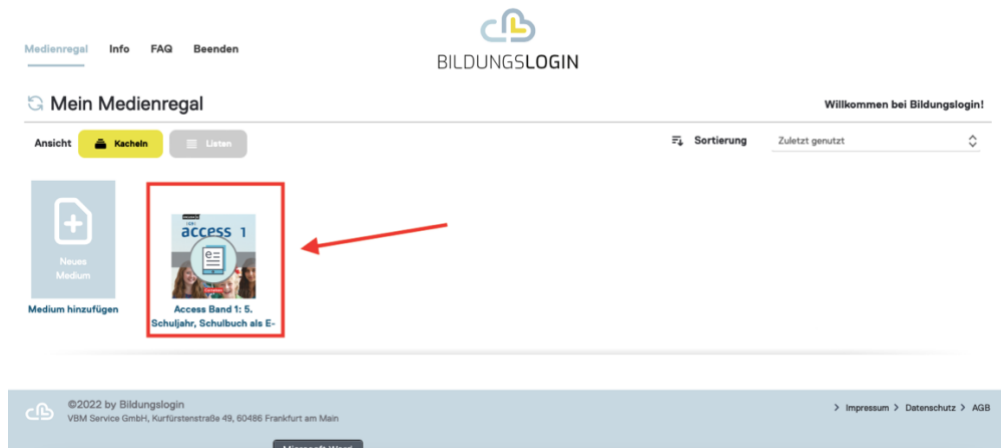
Medienregal Info FAQ Beenden

BILDUNGSLOGIN

Mein Medienregal

Willkommen bei Bildungslogin!

Ansicht Kacheln Listen

Sortierung Zuletzt genutzt

Neues Medium

Medium hinzufügen

access 1

Access Band 1: 5. Schuljahr, Schulbuch als E-

©2022 by Bildungslogin
VBM Service GmbH, Kurfürstenstraße 49, 60486 Frankfurt am Main

> Impressum > Datenschutz > AGB

Microsoft Word